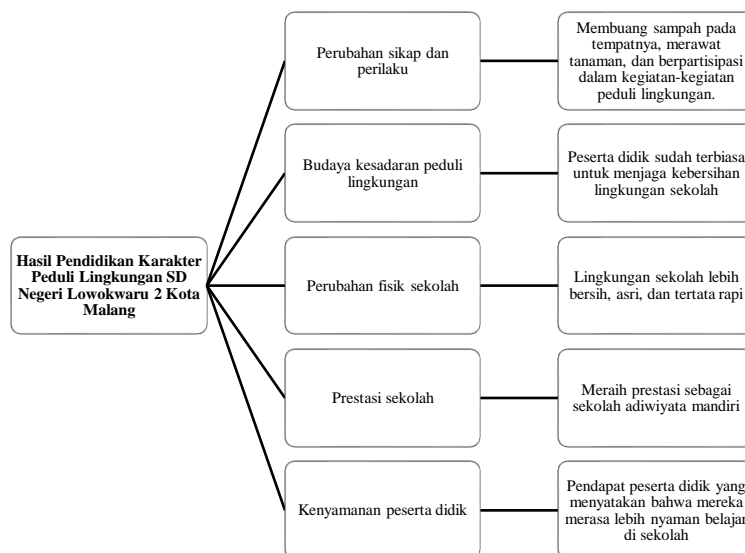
Hasil Pendidikan Karakter Peduli Lingkungan SD Negeri Lowokwaru 2 Kota Malang

Perubahan sikap dan perilaku

Membuang sampah pada tempatnya, merawat tanaman, dan berpartisipasi dalam kegiatan-kegiatan peduli lingkungan.

Budaya kesadaran peduli lingkungan

Peserta didik sudah terbiasa untuk menjaga kebersihan lingkungan sekolah

Perubahan fisik sekolah

Lingkungan sekolah lebih bersih, asri, dan tertata rapi

Prestasi sekolah

Meraih prestasi sebagai sekolah adiwiyata mandiri

Kenyamanan peserta didik

Pendapat peserta didik yang menyatakan bahwa mereka merasa lebih nyaman belajar di sekolah